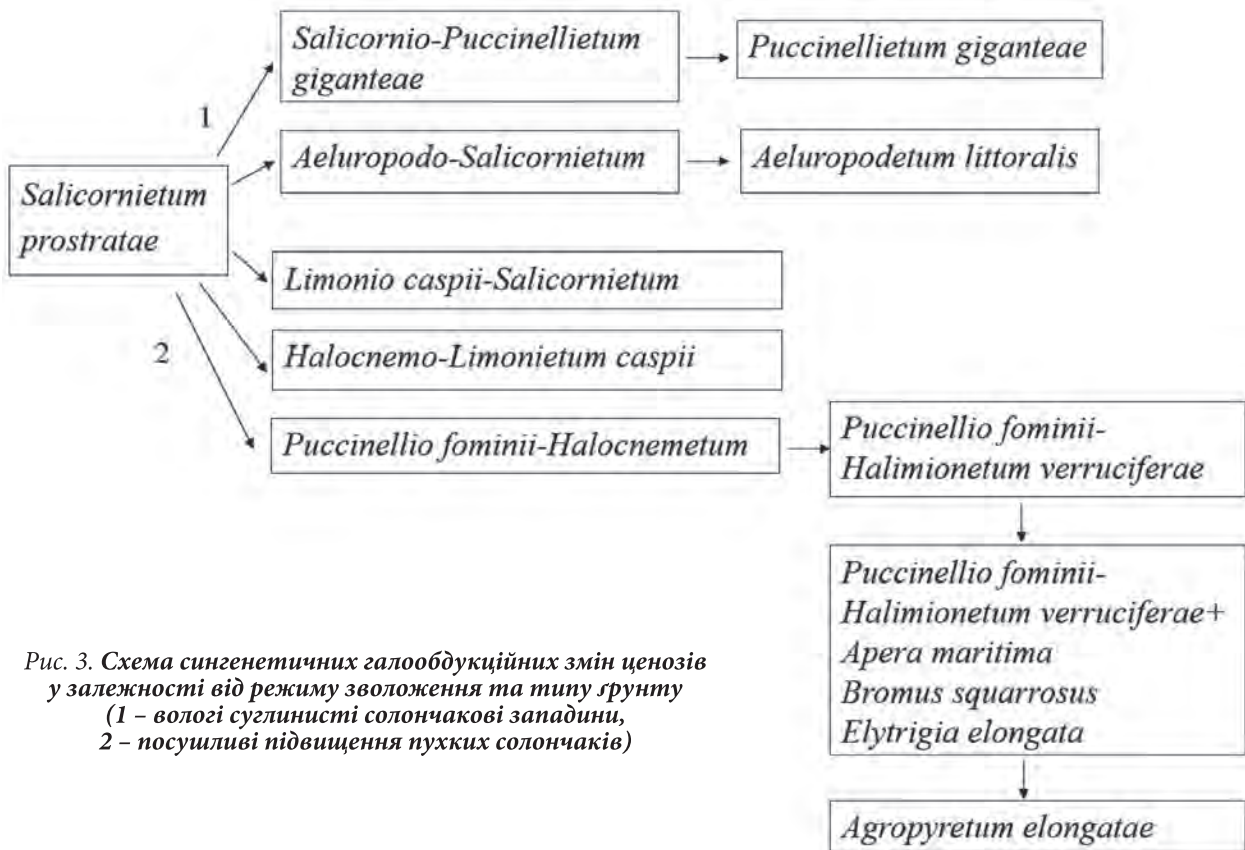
Salicornio-Puccinellietum giganteae

Puccinellietum giganteae

1

Aeluropodo-Salicornietum

Aeluropodetum littoralis

Salicornietum prostratae

Limonio caspii-Salicornietum

2

Halocnemo-Limonietum caspii

Puccinellio fominii-Halocnemetum

Puccinellio fominii-Halimionetum verruciferae

Puccinellio fominii-Halimionetum verruciferae+ Apera maritima Bromus squarrosus Elytrigia elongata

Agropyretum elongatae

Рис. 3. Схема сингенетичних галообдукційних змін ценозів у залежності від режиму зволоження та типу ґрунту (1 – вологі суглинисті солончакові западини, 2 – посушливі підвищення пухких солончаків)